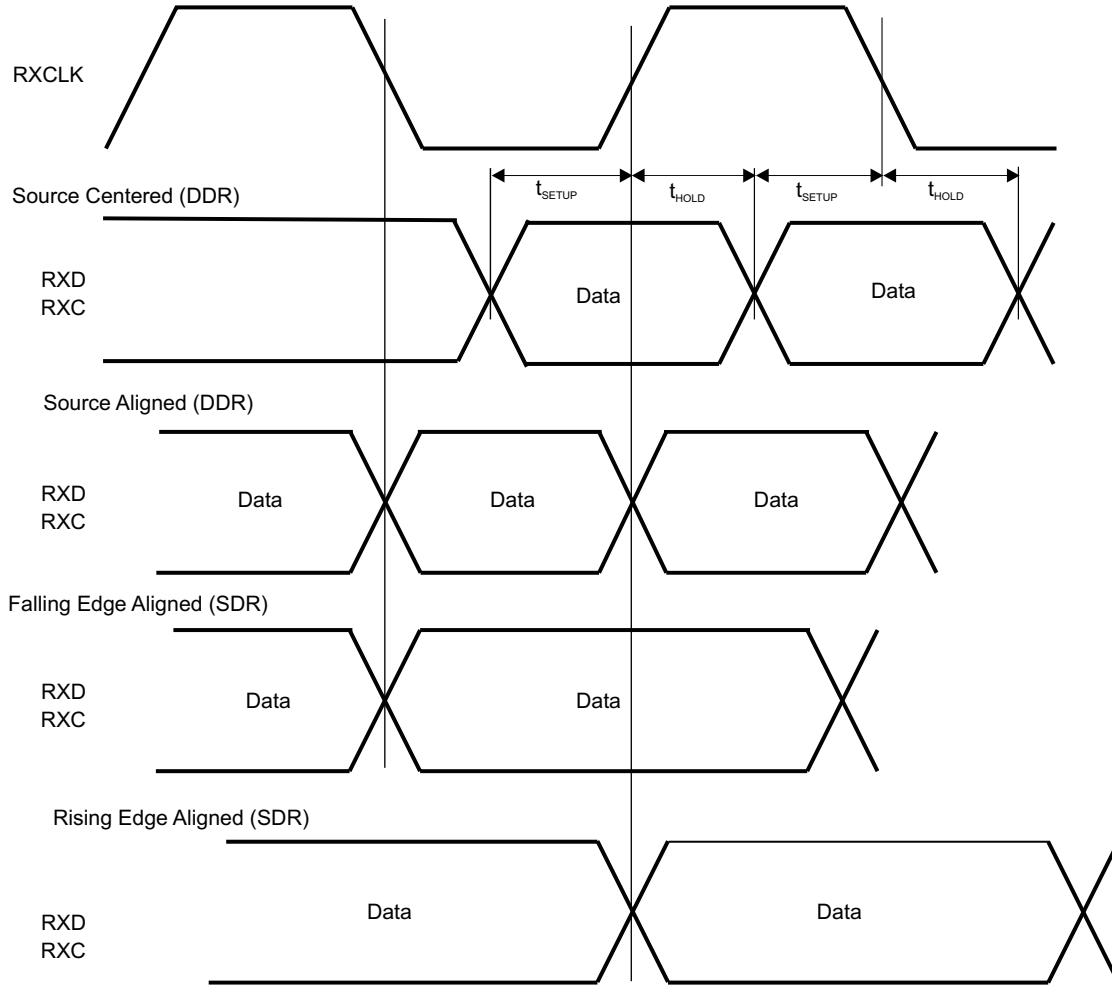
RXCLK

Source Centered (DDR)

$t_{SETUP}$ $t_{HOLD}$ $t_{SETUP}$ $t_{HOLD}$

RXD
RXC

Data

Data

Source Aligned (DDR)

RXD
RXC

Data

Data

Data

Falling Edge Aligned (SDR)

RXD
RXC

Data

Data

Rising Edge Aligned (SDR)

RXD
RXC

Data

Data